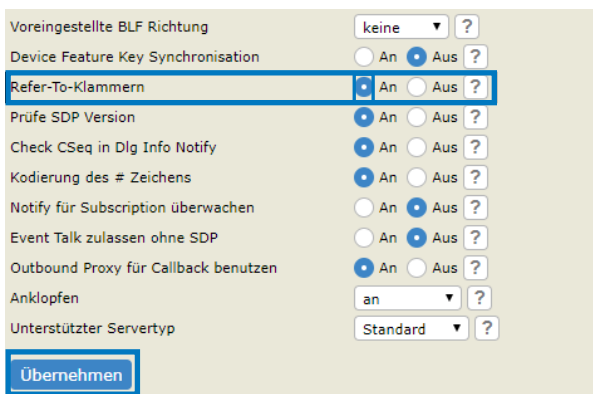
| | |
|---|---|
| Voreingestellte BLF Richtung | keine ▼ ? |
| Device Feature Key Synchronisation | An Aus ? |
| Refer-To-Klammern | An Aus ? |
| Prüfe SDP Version | An Aus ? |
| Check CSeq in Dlg Info Notify | An Aus ? |
| Kodierung des # Zeichens | An Aus ? |
| Notify für Subscription überwachen | An Aus ? |
| Event Talk zulassen ohne SDP | An Aus ? |
| Outbound Proxy für Callback benutzen | An Aus ? |
| Anklopfen | an ▼ ? |
| Unterstützter Servertyp | Standard ▼ ? |

Übernehmen